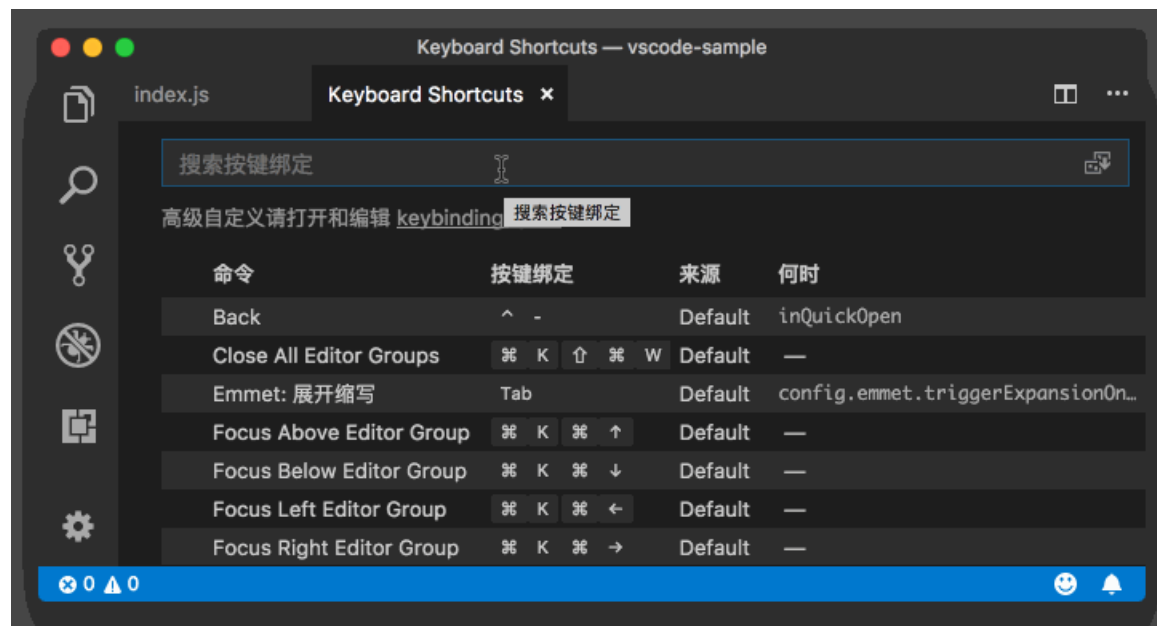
Keyboard Shortcuts — vscode-sample

index.js

Keyboard Shortcuts ×

搜索按键绑定

高级自定义请打开和编辑 keybinding

搜索按键绑定

| 命令 | 按键绑定 | 来源 | 何时 |
|---|---|---|---|
| Back | ^ - | Default | inQuickOpen |
| Close All Editor Groups | ⌘ K ⇧ ⌘ W | Default | — |
| Emmet: 展开缩写 | Tab | Default | config.emmet.triggerExpansionOn… |
| Focus Above Editor Group | ⌘ K ⌘ ↑ | Default | — |
| Focus Below Editor Group | ⌘ K ⌘ ↓ | Default | — |
| Focus Left Editor Group | ⌘ K ⌘ ← | Default | — |
| Focus Right Editor Group | ⌘ K ⌘ → | Default | — |

⊗ 0 ⚠ 0